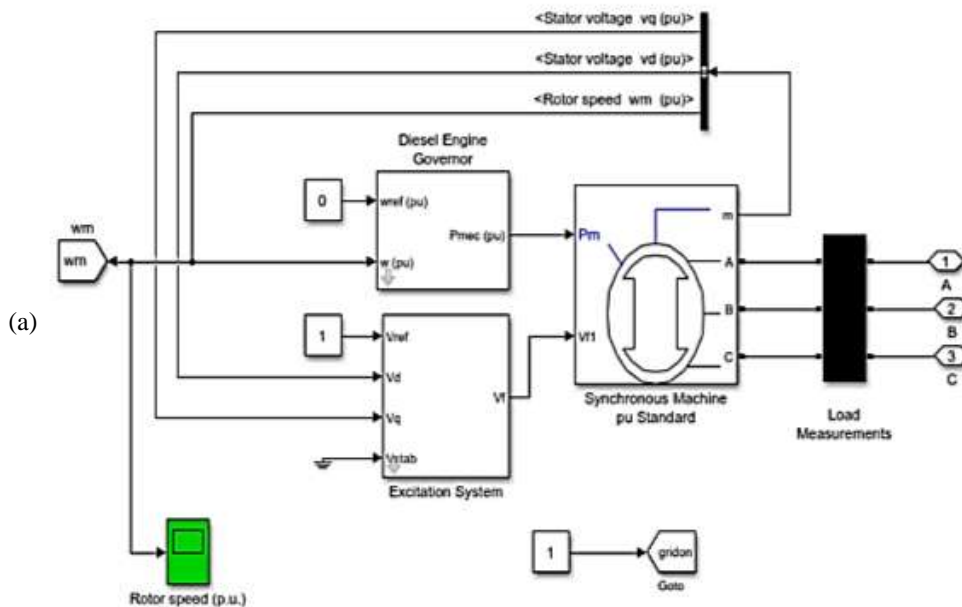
<Stator voltage vq (pu)>
<Stator voltage vd (pu)>
<Rotor speed wm (pu)>

Diesel Engine Governor

0
wref (pu)
Pmec (pu)
w (pu)

wm
wm

(a)

Pm
m
A
B
C
Vf1

1
Vref
Vd
Vq
Vstab
Vf

Excitation System

Synchronous Machine pu Standard

Load Measurements

1
A
2
B
3
C

Rotor speed (p.u.)

1
gridon
Goto